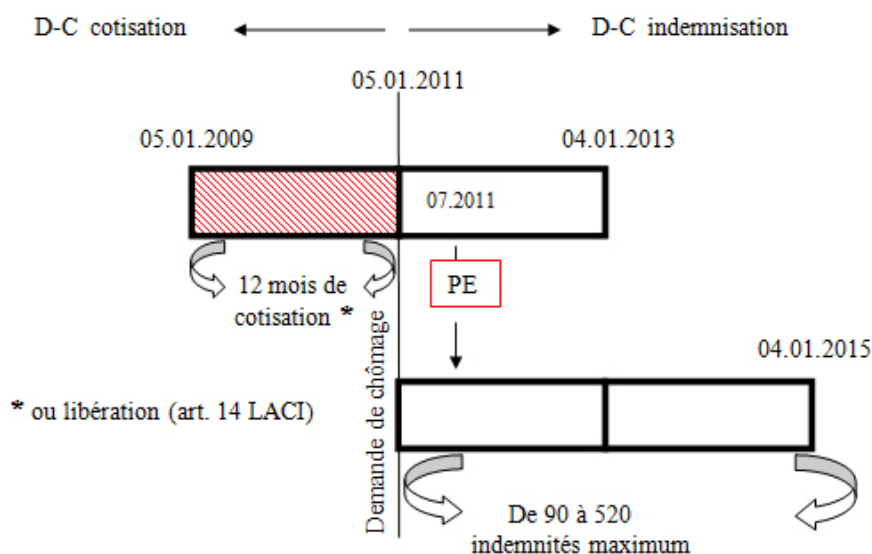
D-C cotisation

D-C indemnisation

05.01.2011

05.01.2009

04.01.2013

07.2011

12 mois de cotisation *

PE

Demande de chômage

04.01.2015

* ou libération (art. 14 LACI)

De 90 à 520 indemnités maximum